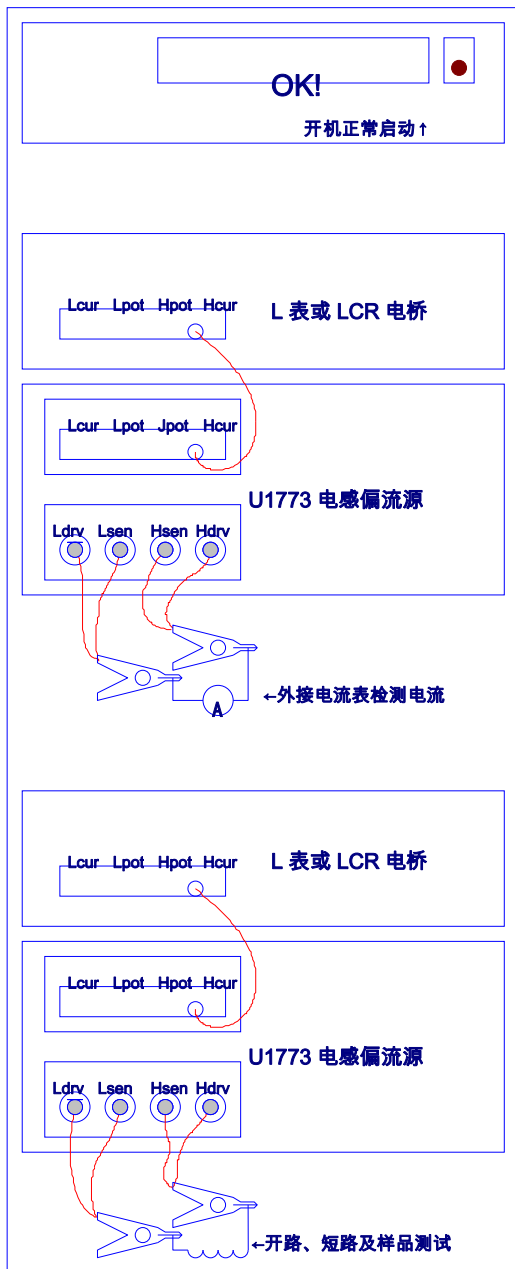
OK!

开机正常启动↑

Lcur Lpot Hpot Hcur

L 表或 LCR 电桥

Lcur Lpot Jpot Hcur

U1773 电感偏流源

Ldrv Lsen Hsen Hdrv

A

←外接电流表检测电流

Lcur Lpot Hpot Hcur

L 表或 LCR 电桥

Lcur Lpot Hpot Hcur

U1773 电感偏流源

Ldrv Lsen Hsen Hdrv

←开路、短路及样品测试